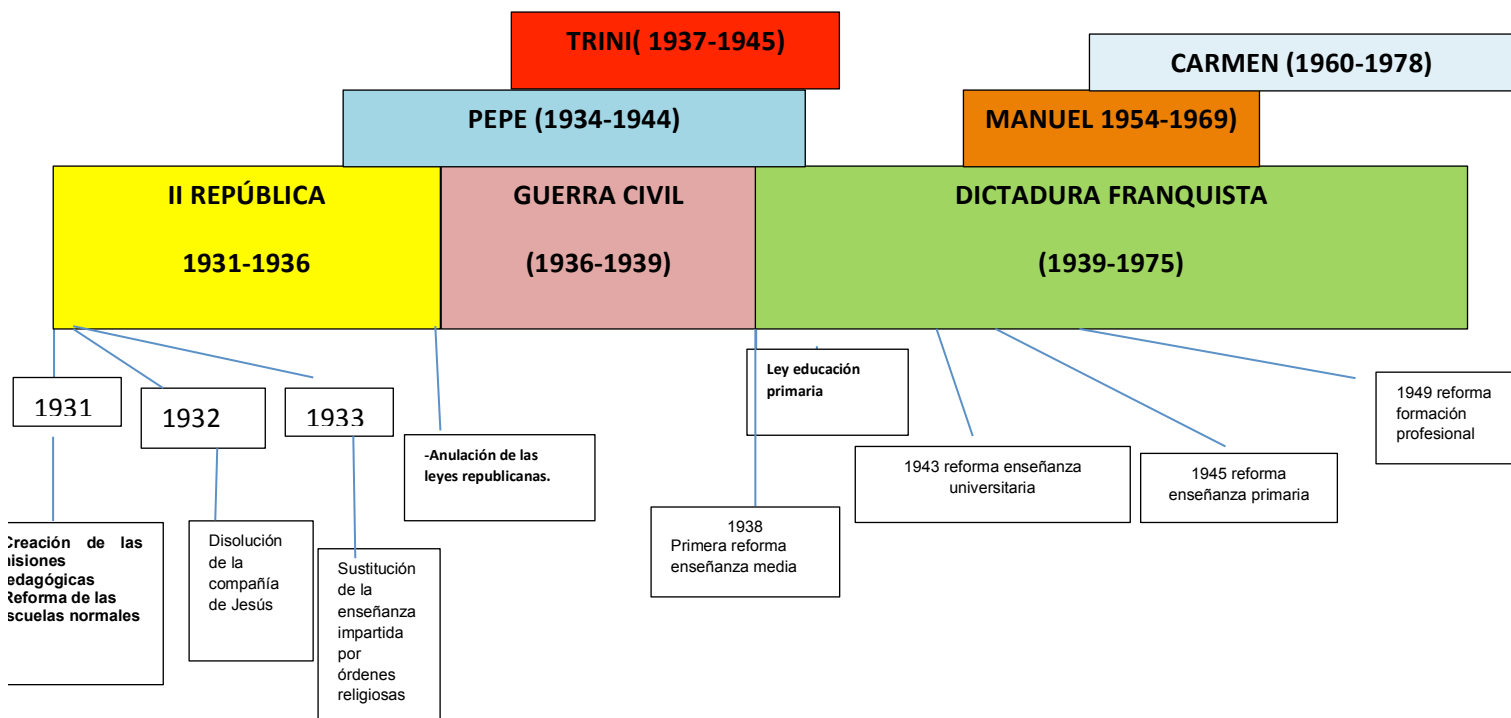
TRINI( 1937-1945)

CARMEN (1960-1978)

PEPE (1934-1944)

MANUEL 1954-1969)

II REPÚBLICA

1931-1936

GUERRA CIVIL

(1936-1939)

DICTADURA FRANQUISTA

(1939-1975)

1931

1932

1933

-Anulación de las leyes republicanas.

Ley educación primaria

1943 reforma enseñanza universitaria

1945 reforma enseñanza primaria

1949 reforma formación profesional

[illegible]reación de las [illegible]isiones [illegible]edagógicas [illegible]eforma de las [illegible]scuelas normales

Disolución de la compañía de Jesús

Sustitución de la enseñanza impartida por órdenes religiosas

1938 Primera reforma enseñanza media